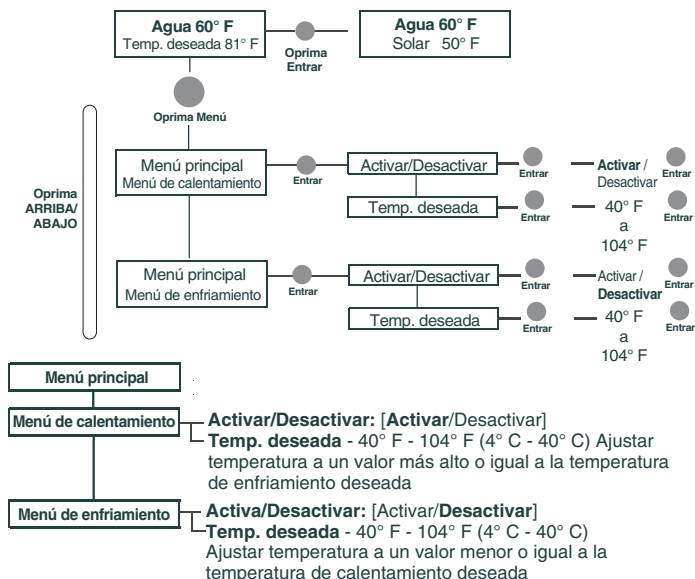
**Agua 60° F**
Temp. deseada 81° F

Oprima Entrar

**Agua 60° F**
Solar 50° F

Oprima Menú

Oprima ARRIBA/ ABAJO

Menú principal
Menú de calentamiento

Entrar

Activar/Desactivar

Entrar

**Activar** / Desactivar

Entrar

Temp. deseada

Entrar

40° F a 104° F

Entrar

Menú principal
Menú de enfriamiento

Entrar

Activar/Desactivar

Entrar

Activar / **Desactivar**

Entrar

Temp. deseada

Entrar

40° F a 104° F

Entrar

**Menú principal**

**Menú de calentamiento**

**Activar/Desactivar:** [**Activar**/Desactivar]
**Temp. deseada** - 40° F - 104° F (4° C - 40° C) Ajustar temperatura a un valor más alto o igual a la temperatura de enfriamiento deseada

**Menú de enfriamiento**

**Activa/Desactivar:** [Activar/**Desactivar**]
**Temp. deseada** - 40° F - 104° F (4° C - 40° C) Ajustar temperatura a un valor menor o igual a la temperatura de calentamiento deseada